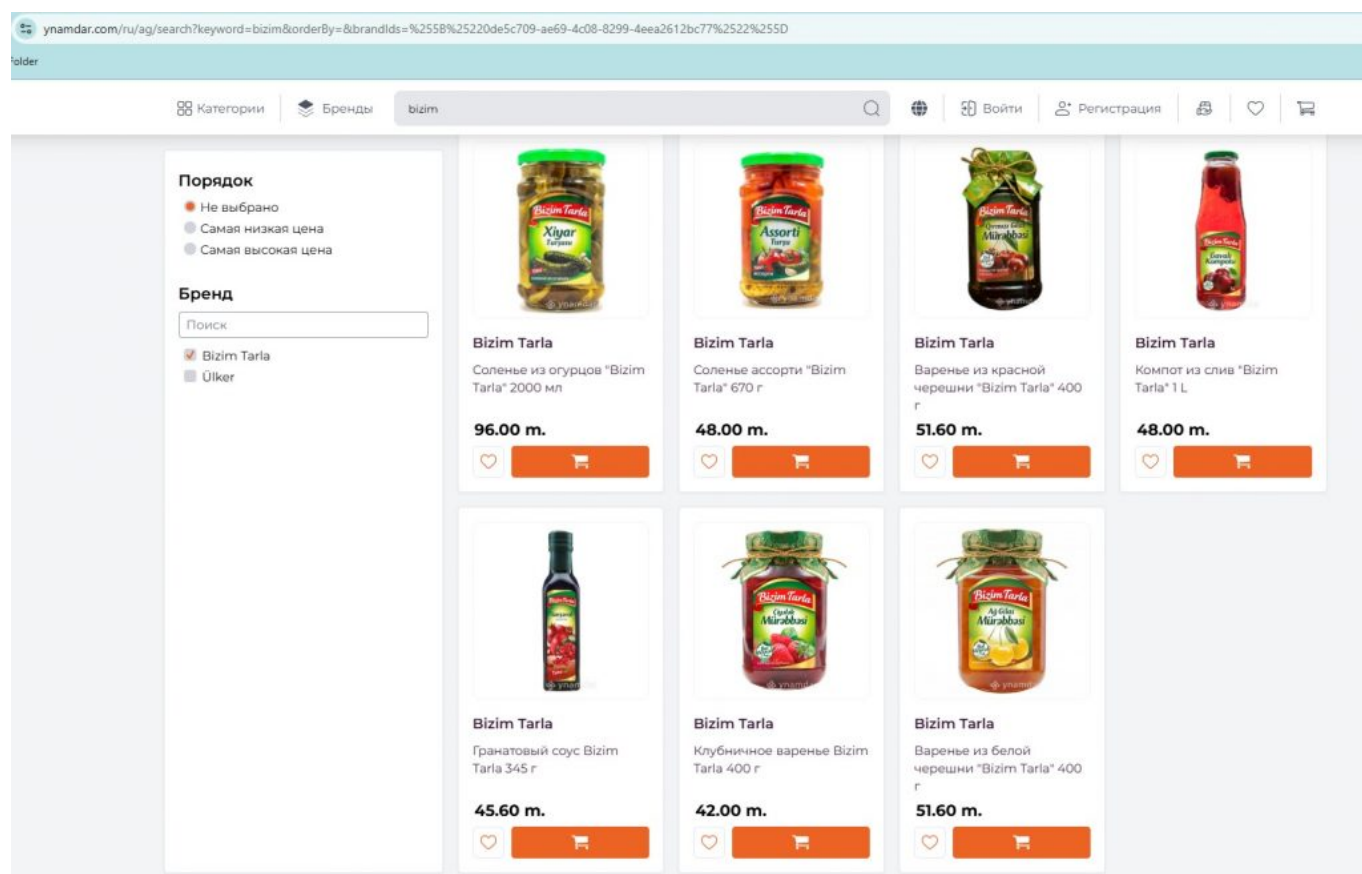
ynamdar.com/ru/ag/search?keyword=bizim&orderBy=&brandIds=%255B%25220de5c709-ae69-4c08-8299-4eea2612bc77%2522%255D

Folder

Категории | Бренды | bizim | Войти | Регистрация

Порядок
Не выбрано
Самая низкая цена
Самая высокая цена

Бренд
Поиск
Bizim Tarla
Ülker

Bizim Tarla
Xiyar Turşusu
Bizim Tarla
Соленье из огурцов "Bizim Tarla" 2000 мл
96.00 m.

Bizim Tarla
Assorti Turşu
Bizim Tarla
Соленье ассорти "Bizim Tarla" 670 г
48.00 m.

Bizim Tarla
Qırmızı Gilas Mürabbəsi
Bizim Tarla
Варенье из красной черешни "Bizim Tarla" 400 г
51.60 m.

Bizim Tarla
Gavalı Kompotu
Bizim Tarla
Компот из слив "Bizim Tarla" 1 L
48.00 m.

Bizim Tarla
Гранатовый соус Bizim Tarla 345 г
45.60 m.

Bizim Tarla
Çiyələk Mürabbəsi
Bizim Tarla
Клубничное варенье Bizim Tarla 400 г
42.00 m.

Bizim Tarla
Ağ Gilas Mürabbəsi
Bizim Tarla
Варенье из белой черешни "Bizim Tarla" 400 г
51.60 m.